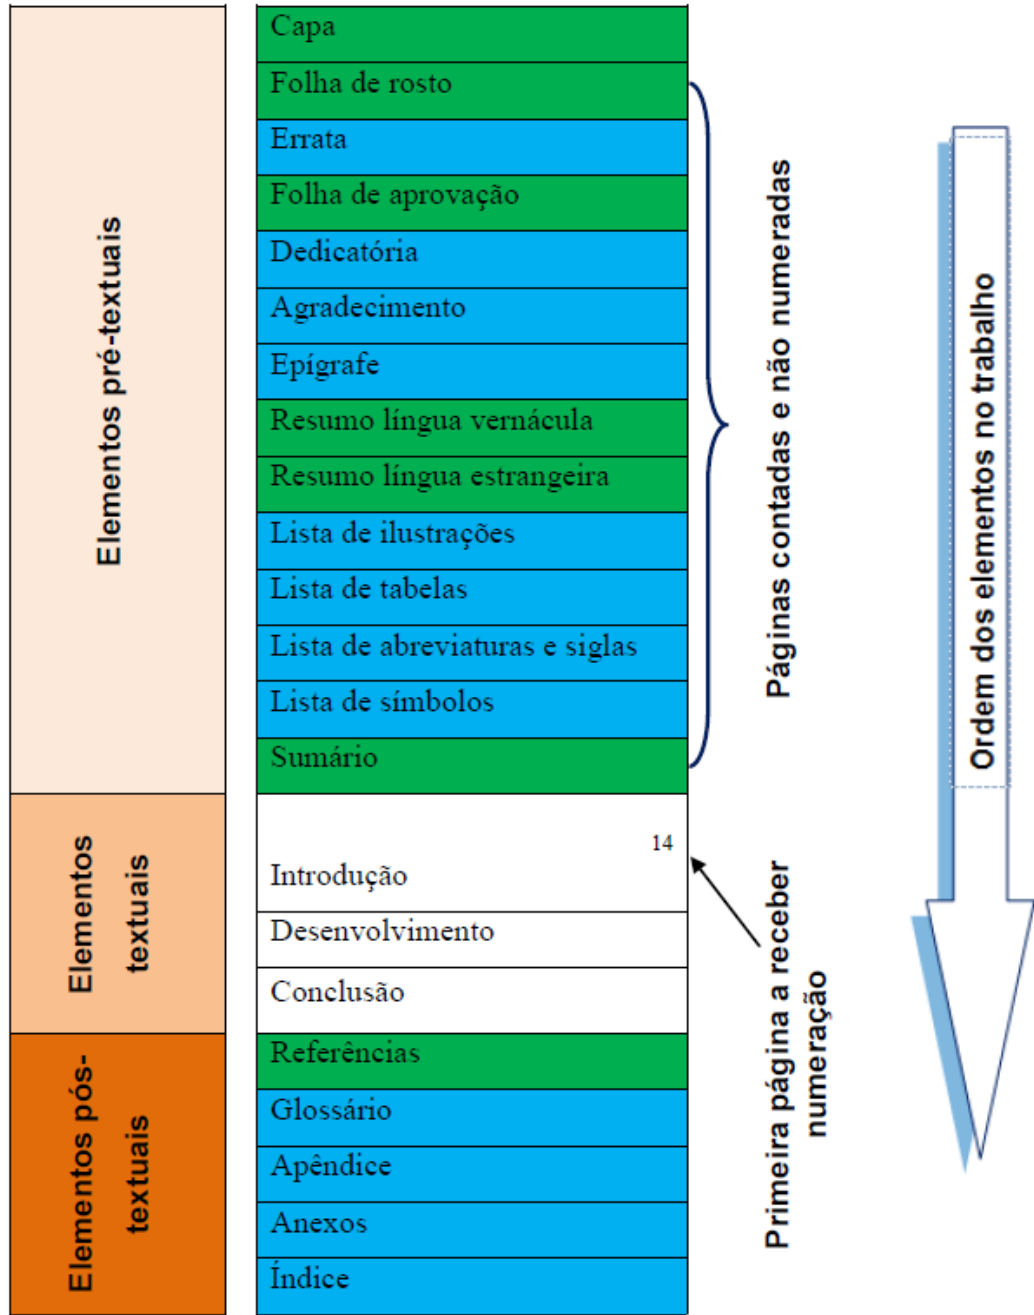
Elementos pré-textuais

Capa
Folha de rosto
Errata
Folha de aprovação
Dedicatória
Agradecimento
Epígrafe
Resumo língua vernácula
Resumo língua estrangeira
Lista de ilustrações
Lista de tabelas
Lista de abreviaturas e siglas
Lista de símbolos
Sumário

Páginas contadas e não numeradas

Ordem dos elementos no trabalho

Elementos textuais

14
Introdução
Desenvolvimento
Conclusão

Primeira página a receber numeração

Elementos pós-textuais

Referências
Glossário
Apêndice
Anexos
Índice